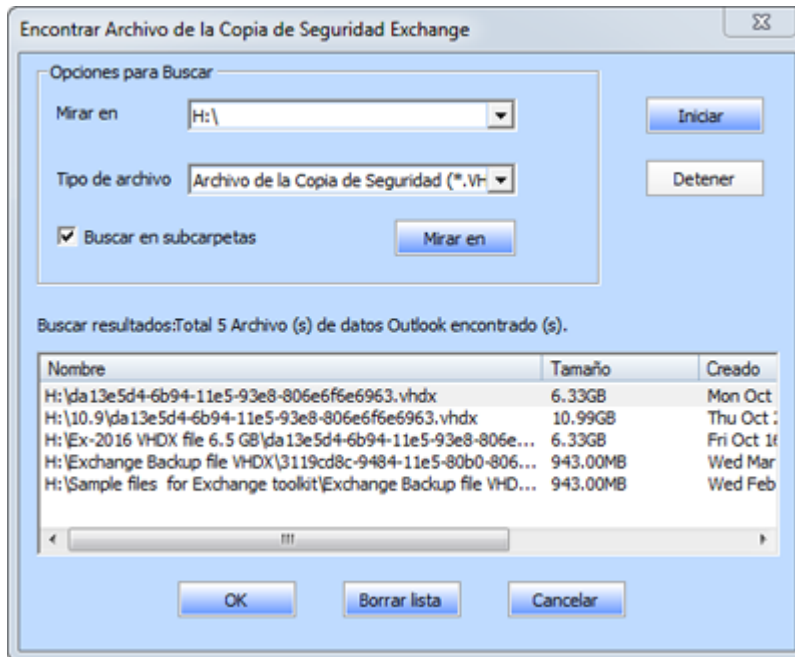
Encontrar Archivo de la Copia de Seguridad Exchange

Opciones para Buscar

Mirar en H:\

Tipo de archivo Archivo de la Copia de Seguridad (*.VH

Buscar en subcarpetas

Mirar en

Iniciar

Detener

Buscar resultados:Total 5 Archivo (s) de datos Outlook encontrado (s).

| Nombre | Tamaño | Creado |
|---|---|---|
| H:\da13e5d4-6b94-11e5-93e8-806e6f6e6963.vhdx | 6.33GB | Mon Oct |
| H:\10.9\da13e5d4-6b94-11e5-93e8-806e6f6e6963.vhdx | 10.99GB | Thu Oct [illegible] |
| H:\Ex-2016 VHDX file 6.5 GB\da13e5d4-6b94-11e5-93e8-806e... | 6.33GB | Fri Oct 1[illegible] |
| H:\Exchange Backup file VHDX\3119cd8c-9484-11e5-80b0-806... | 943.00MB | Wed Mar |
| H:\Sample files for Exchange toolkit\Exchange Backup file VHD... | 943.00MB | Wed Feb |

OK

Borrar lista

Cancelar